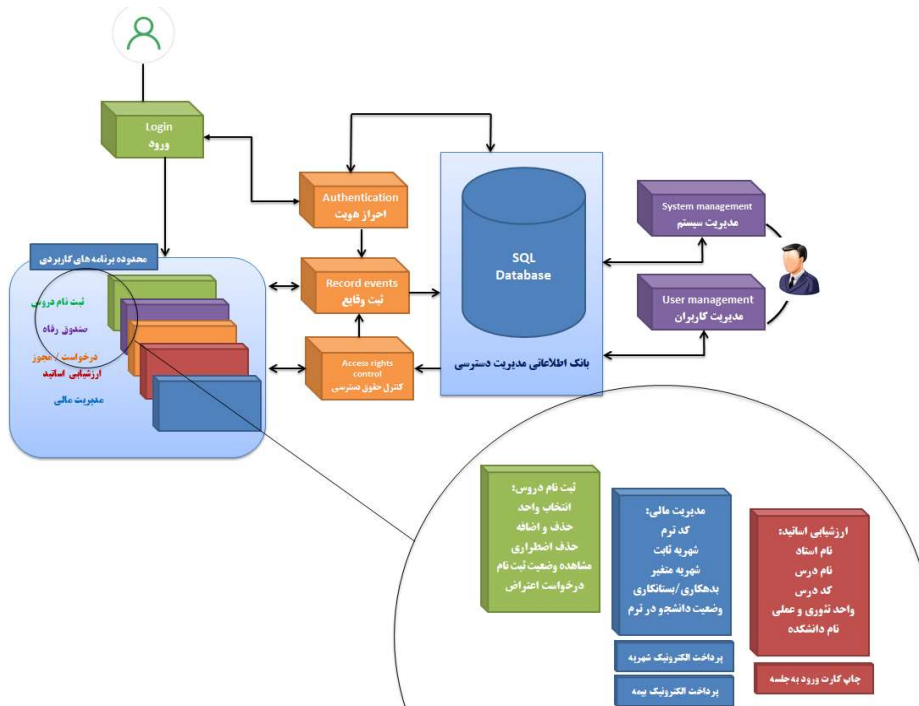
Login
ورود

Authentication
احراز هویت

Record events
ثبت وقایع

Access rights control
کنترل حقوق دسترسی

SQL
Database

بانک اطلاعاتی مدیریت دسترسی

System management
مدیریت سیستم

User management
مدیریت کاربران

محدوده برنامه های کاربردی

ثبت نام دروس
صندوق رفاه
درخواست / مجوز
ارزشیابی اساتید
مدیریت مالی

ثبت نام دروس:
انتخاب واحد
حذف و اضافه
حذف اضطراری
مشاهده وضعیت ثبت نام
درخواست اعتراض

مدیریت مالی:
کد ترم
شهریه ثابت
شهریه متغیر
بدهکاری/بستانکاری
وضعیت دانشجو در ترم

پرداخت الکترونیک شهریه

پرداخت الکترونیک بیمه

ارزشیابی اساتید:
نام استاد
نام درس
کد درس
واحد تئوری و عملی
نام دانشکده

چاپ کارت ورود به جلسه